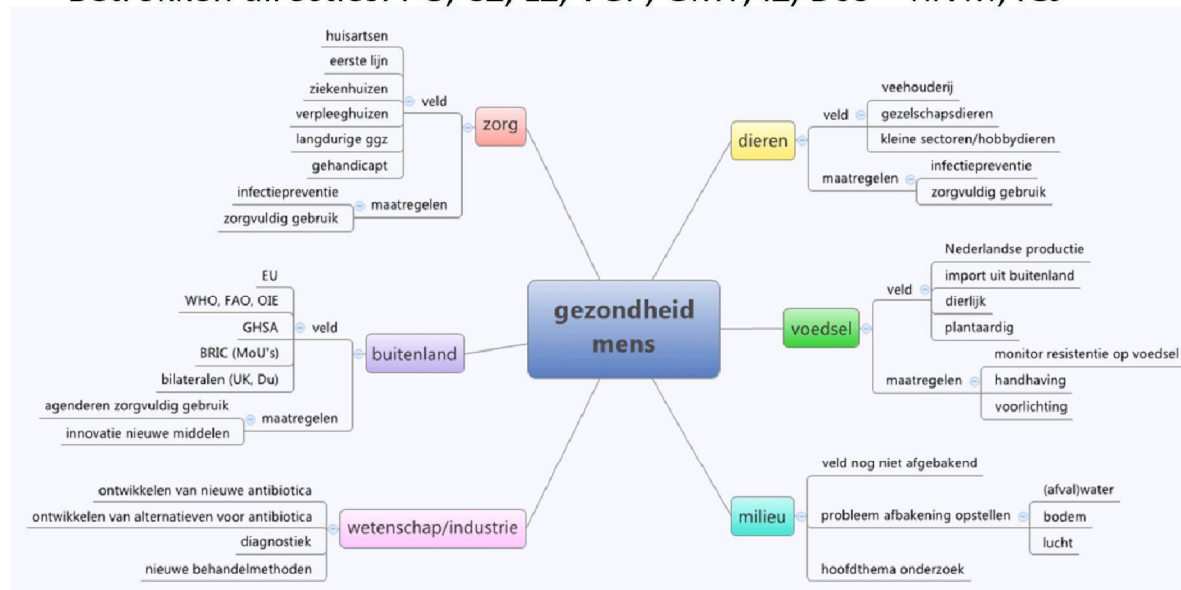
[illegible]

gezondheid mens

zorg
veld
huisartsen
eerste lijn
ziekenhuizen
verpleeghuizen
langdurige ggz
gehandicapt
maatregelen
infectiepreventie
zorgvuldig gebruik

dieren
veld
veehouderij
gezelschapsdieren
kleine sectoren/hobbydieren
maatregelen
infectiepreventie
zorgvuldig gebruik

voedsel
veld
Nederlandse productie
import uit buitenland
dierlijk
plantaardig
maatregelen
monitor resistentie op voedsel
handhaving
voorlichting

buitenland
veld
EU
WHO, FAO, OIE
GHSA
BRIC (MoU's)
bilateralen (UK, Du)
maatregelen
agenderen zorgvuldig gebruik
innovatie nieuwe middelen

wetenschap/industrie
ontwikkelen van nieuwe antibiotica
ontwikkelen van alternatieven voor antibiotica
diagnostiek
nieuwe behandelmethoden

milieu
veld nog niet afgebakend
probleem afbakening opstellen
(afval)water
bodem
lucht
hoofdthema onderzoek